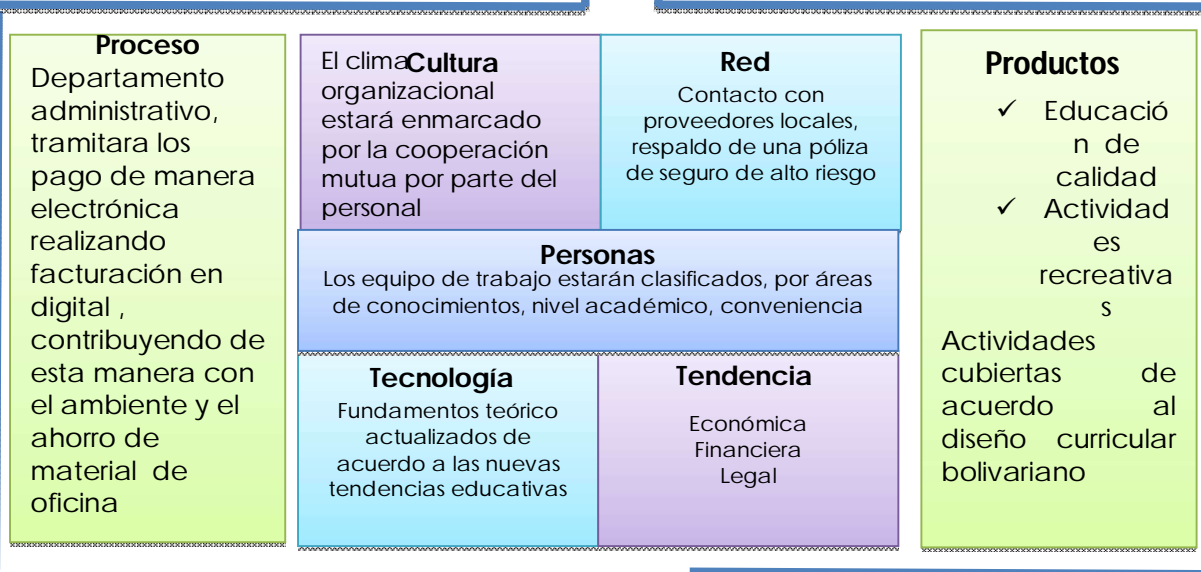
Proceso
Departamento administrativo, tramitara los pago de manera electrónica realizando facturación en digital , contribuyendo de esta manera con el ambiente y el ahorro de material de oficina

Cultura
El clima organizacional estará enmarcado por la cooperación mutua por parte del personal

Red
Contacto con proveedores locales, respaldo de una póliza de seguro de alto riesgo

Personas
Los equipo de trabajo estarán clasificados, por áreas de conocimientos, nivel académico, conveniencia

Tecnología
Fundamentos teórico actualizados de acuerdo a las nuevas tendencias educativas

Tendencia
Económica
Financiera
Legal

Productos
✓ Educación de calidad
✓ Actividades recreativas
Actividades cubiertas de acuerdo al diseño curricular bolivariano